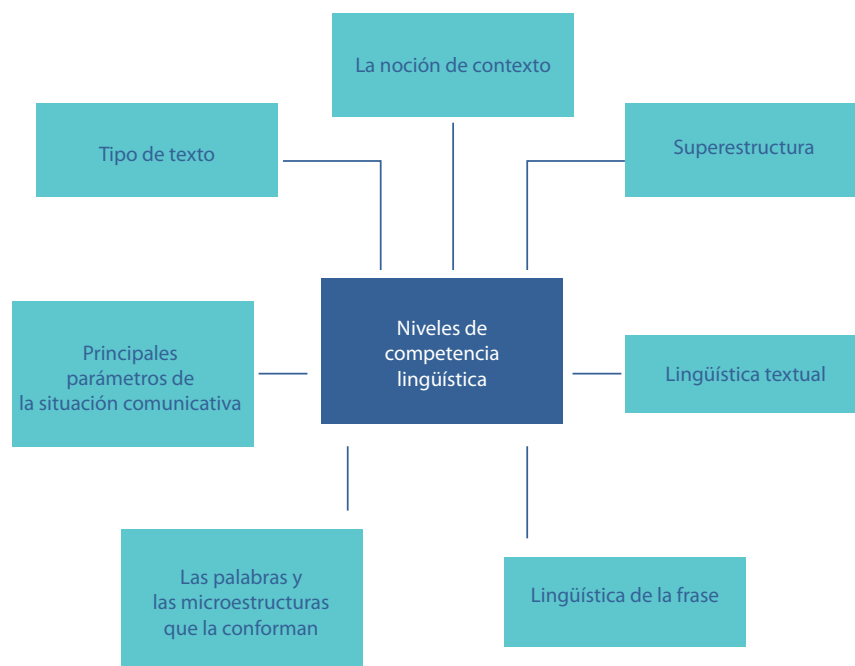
La noción de contexto

Tipo de texto

Superestructura

Niveles de competencia lingüística

Principales parámetros de la situación comunicativa

Lingüística textual

Las palabras y las microestructuras que la conforman

Lingüística de la frase